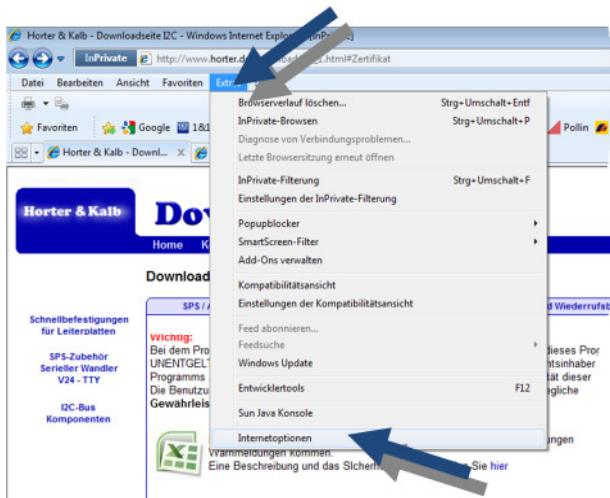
Horter & Kalb - Downloadseite I2C - Windows Internet Explor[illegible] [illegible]Private]

InPrivate http://www.horter.d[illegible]load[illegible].html#Zertifikat

Datei Bearbeiten Ansicht Favoriten Extras

Favoriten Google 1&1

Horter & Kalb - Downl...

Browserverlauf löschen... Strg+Umschalt+Entf
InPrivate-Browsen Strg+Umschalt+P
Diagnose von Verbindungsproblemen...
Letzte Browsersitzung erneut öffnen
InPrivate-Filterung Strg+Umschalt+F
Einstellungen der InPrivate-Filterung
Popupblocker
SmartScreen-Filter
Add-Ons verwalten
Kompatibilitätsansicht
Einstellungen der Kompatibilitätsansicht
Feed abonnieren...
Feedsuche
Windows Update
Entwicklertools F12
Sun Java Konsole
Internetoptionen

Pollin

Horter & Kalb

Dov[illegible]

Home K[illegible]

Download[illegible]

SPS / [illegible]

d Wiederrufsb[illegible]

Schnellbefestigungen für Leiterplatten

SPS-Zubehör Serieller Wandler V24 - TTY

I2C-Bus Komponenten

Wichtig:
Bei dem Pro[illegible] dieses Pro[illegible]
UNENTGELT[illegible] tsinhaber
Programms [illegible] dieser
Die Benutzu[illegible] gliche
Gewährleis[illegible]

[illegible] ungen
Warnmeldungen kommen.
Eine Beschreibung und das SIcherh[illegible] Sie hier